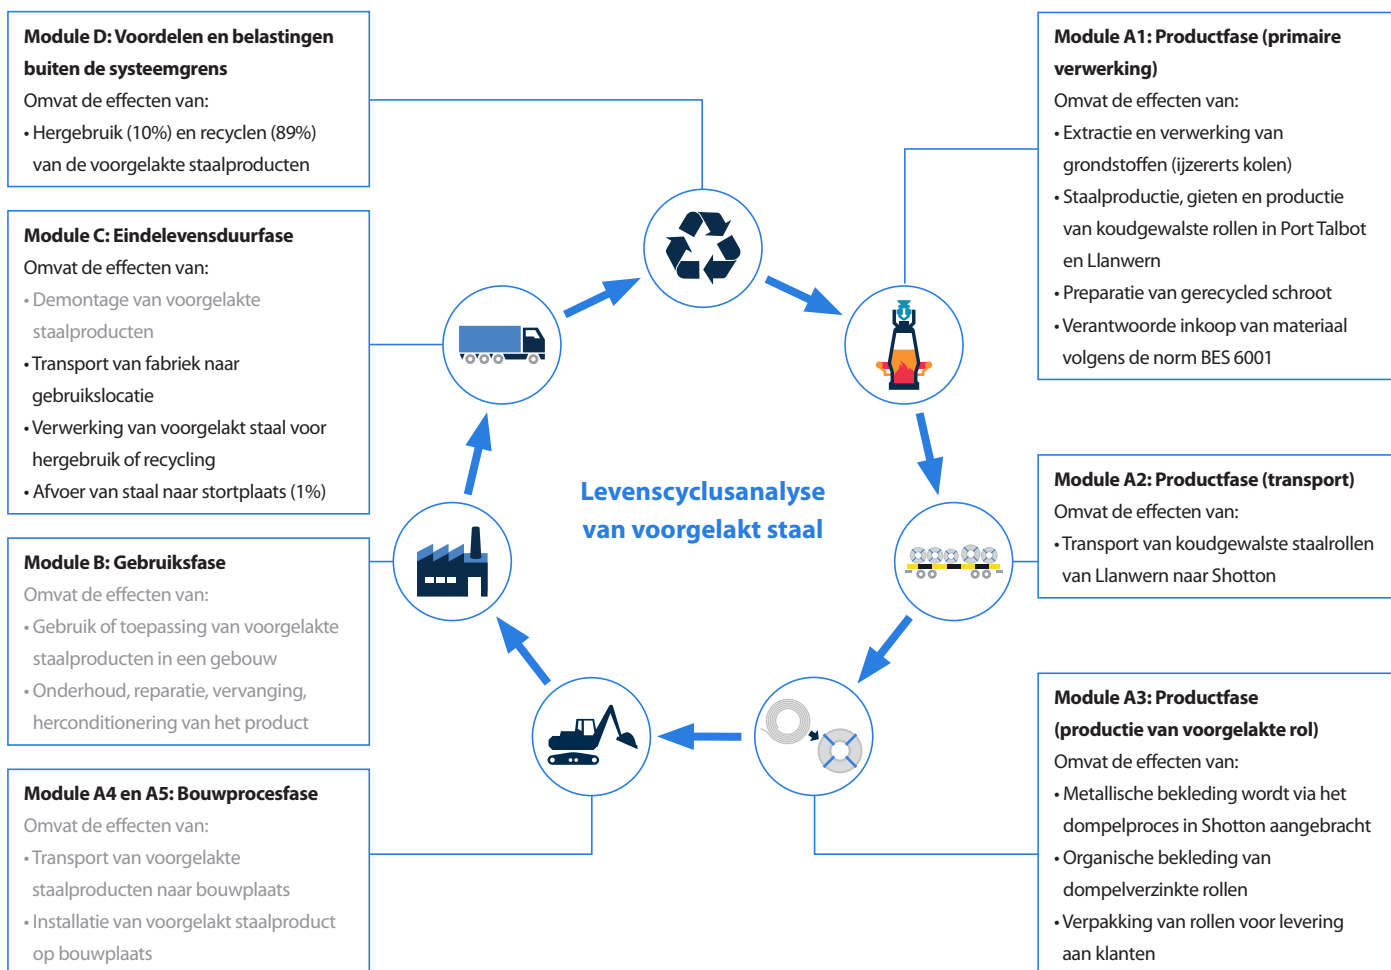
**Module D: Voordelen en belastingen buiten de systeemgrens**
Omvat de effecten van:
• Hergebruik (10%) en recyclen (89%) van de voorgelakte staalproducten

**Module C: Eindelevensduurfase**
Omvat de effecten van:
• Demontage van voorgelakte staalproducten
• Transport van fabriek naar gebruikslocatie
• Verwerking van voorgelakt staal voor hergebruik of recycling
• Afvoer van staal naar stortplaats (1%)

**Module B: Gebruiksfase**
Omvat de effecten van:
• Gebruik of toepassing van voorgelakte staalproducten in een gebouw
• Onderhoud, reparatie, vervanging, herconditionering van het product

**Module A4 en A5: Bouwprocesfase**
Omvat de effecten van:
• Transport van voorgelakte staalproducten naar bouwplaats
• Installatie van voorgelakt staalproduct op bouwplaats

**Levenscyclusanalyse van voorgelakt staal**

**Module A1: Productfase (primaire verwerking)**
Omvat de effecten van:
• Extractie en verwerking van grondstoffen (ijzererts kolen)
• Staalproductie, gieten en productie van koudgewalste rollen in Port Talbot en Llanwern
• Preparatie van gerecycled schroot
• Verantwoorde inkoop van materiaal volgens de norm BES 6001

**Module A2: Productfase (transport)**
Omvat de effecten van:
• Transport van koudgewalste staalrollen van Llanwern naar Shotton

**Module A3: Productfase (productie van voorgelakte rol)**
Omvat de effecten van:
• Metallische bekleding wordt via het dompelproces in Shotton aangebracht
• Organische bekleding van dompelverzinkte rollen
• Verpakking van rollen voor levering aan klanten